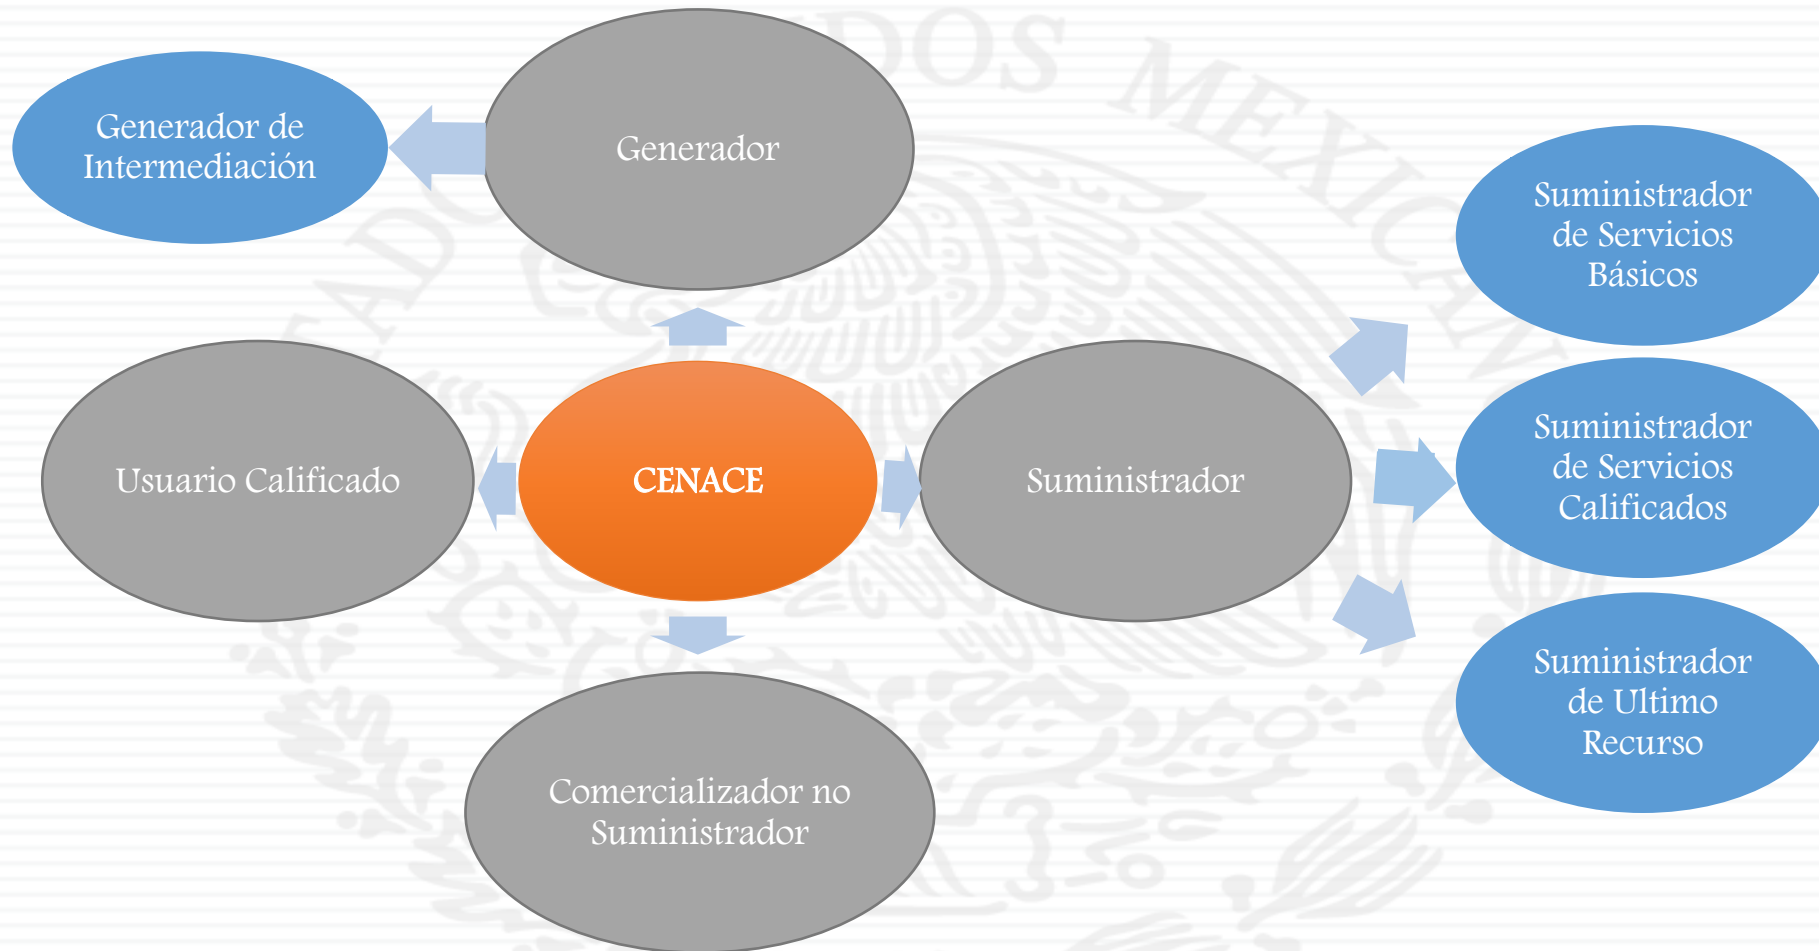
Generador de Intermediación

Generador

Suministrador de Servicios Básicos

Usuario Calificado

CENACE

Suministrador

Suministrador de Servicios Calificados

Suministrador de Ultimo Recurso

Comercializador no Suministrador